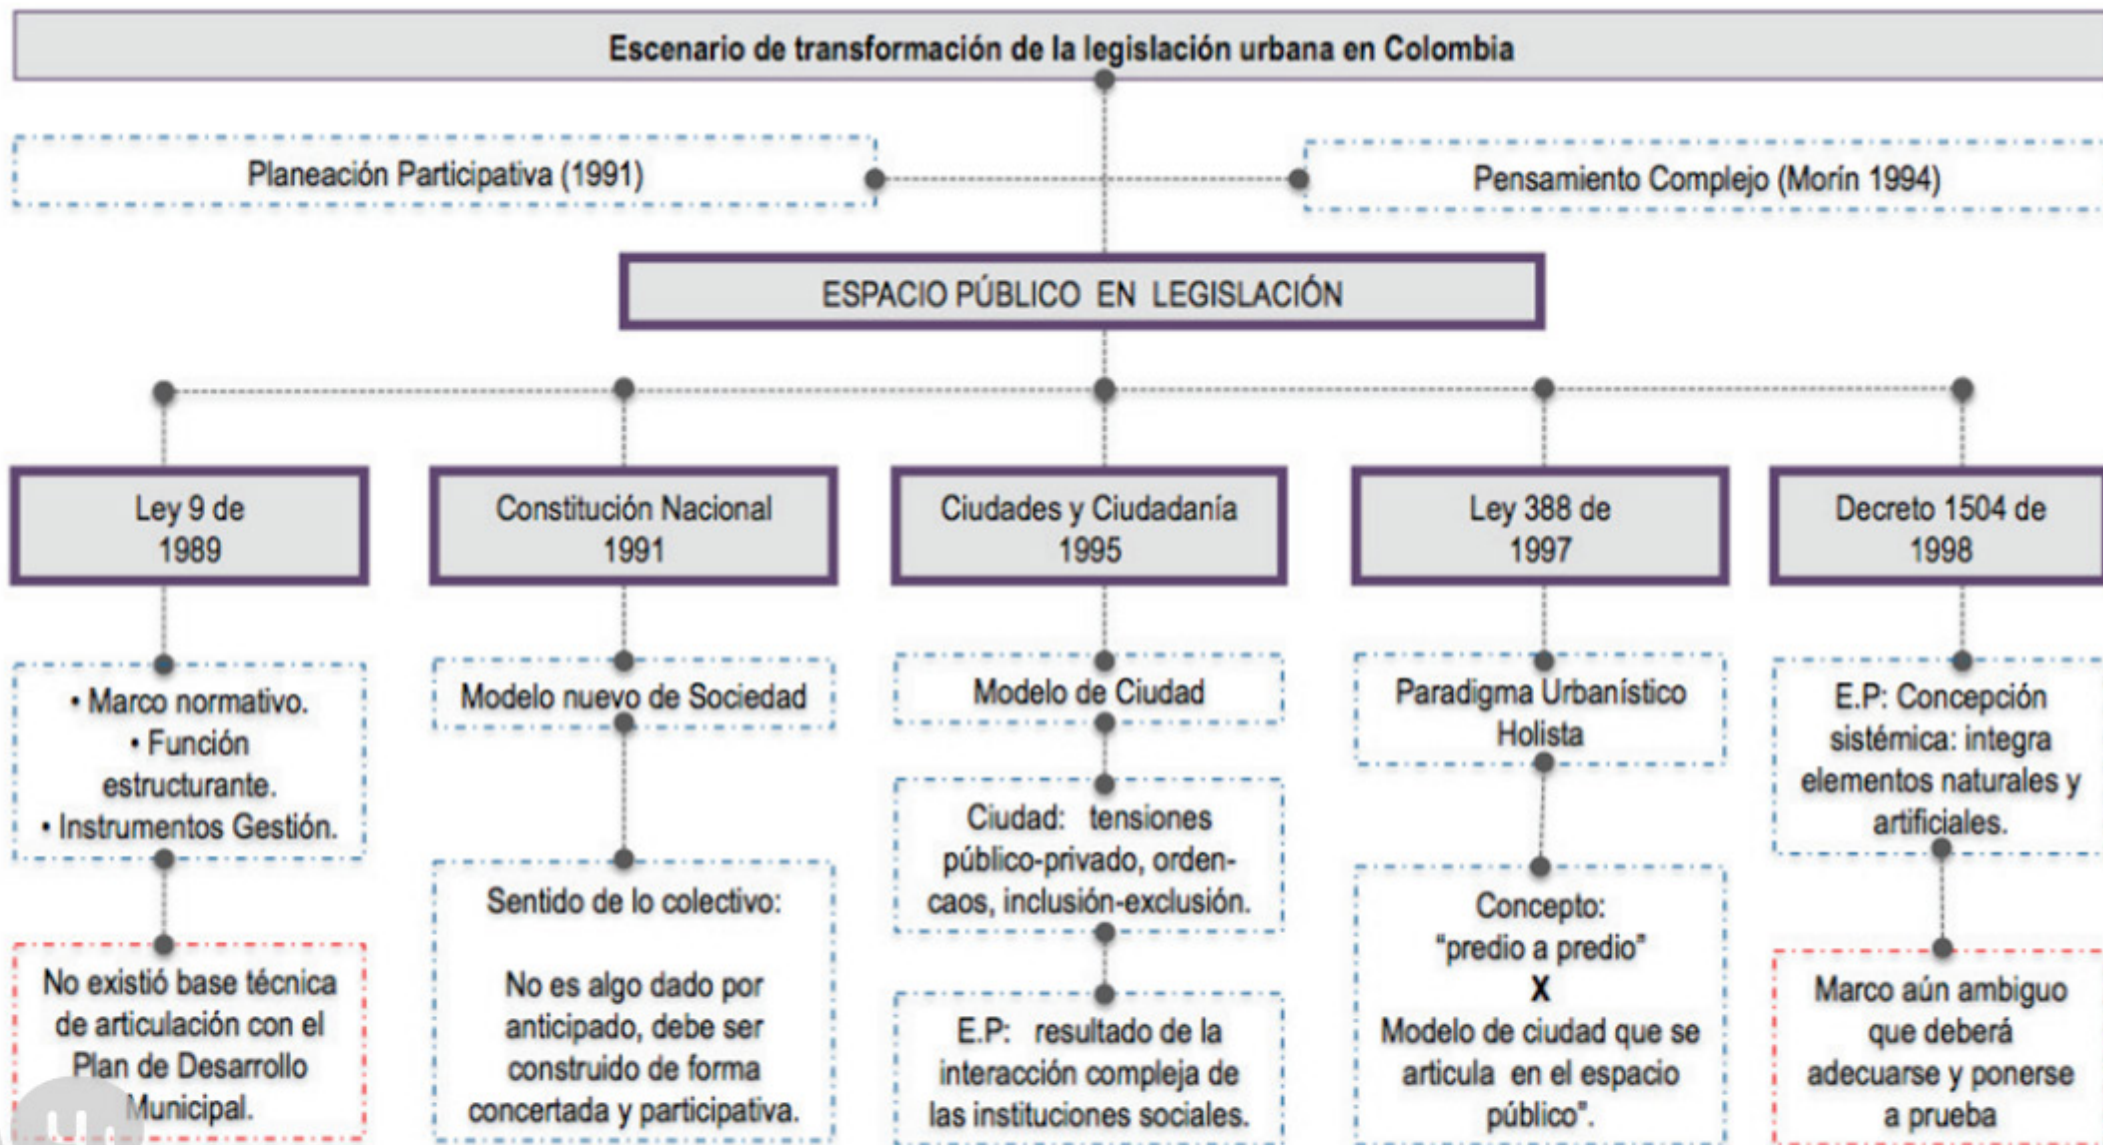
Escenario de transformación de la legislación urbana en Colombia

Planeación Participativa (1991)

Pensamiento Complejo (Morín 1994)

ESPACIO PÚBLICO EN LEGISLACIÓN

Ley 9 de 1989

• Marco normativo.
• Función estructurante.
• Instrumentos Gestión.

No existió base técnica de articulación con el Plan de Desarrollo Municipal.

Constitución Nacional 1991

Modelo nuevo de Sociedad

Sentido de lo colectivo:

No es algo dado por anticipado, debe ser construido de forma concertada y participativa.

Ciudades y Ciudadanía 1995

Modelo de Ciudad

Ciudad: tensiones público-privado, orden-caos, inclusión-exclusión.

E.P: resultado de la interacción compleja de las instituciones sociales.

Ley 388 de 1997

Paradigma Urbanístico Holista

Concepto: "predio a predio"
X
Modelo de ciudad que se articula en el espacio público".

Decreto 1504 de 1998

E.P: Concepción sistémica: integra elementos naturales y artificiales.

Marco aún ambiguo que deberá adecuarse y ponerse a prueba